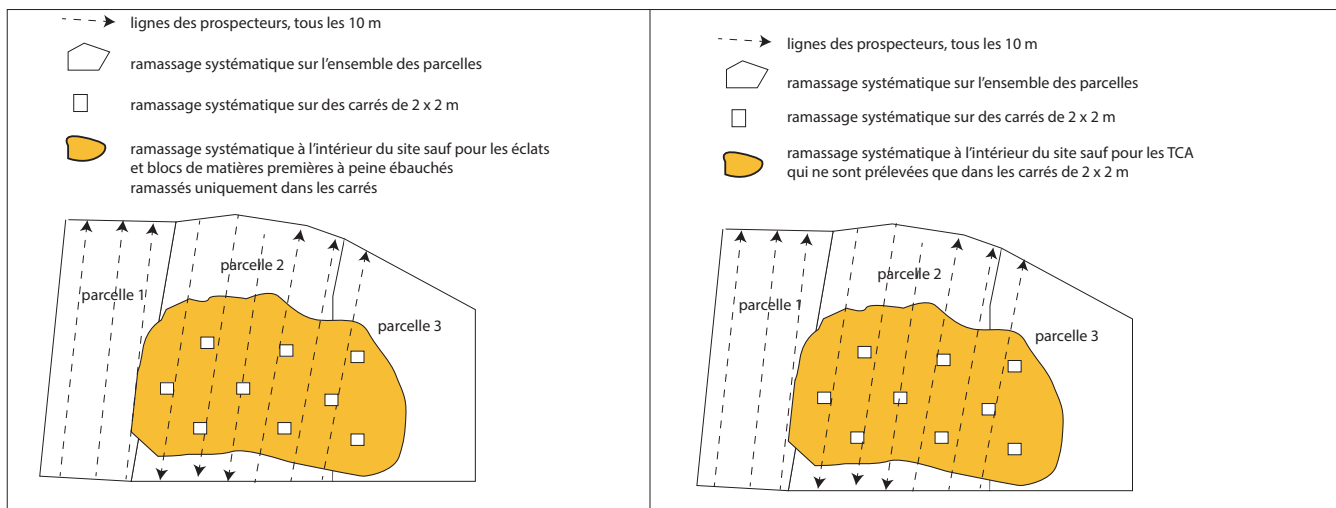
lignes des prospecteurs, tous les 10 m

ramassage systématique sur l'ensemble des parcelles

ramassage systématique sur des carrés de 2 x 2 m

ramassage systématique à l'intérieur du site sauf pour les éclats et blocs de matières premières à peine ébauchés ramassés uniquement dans les carrés

parcelle 1

parcelle 2

parcelle 3

lignes des prospecteurs, tous les 10 m

ramassage systématique sur l'ensemble des parcelles

ramassage systématique sur des carrés de 2 x 2 m

ramassage systématique à l'intérieur du site sauf pour les TCA qui ne sont prélevées que dans les carrés de 2 x 2 m

parcelle 1

parcelle 2

parcelle 3